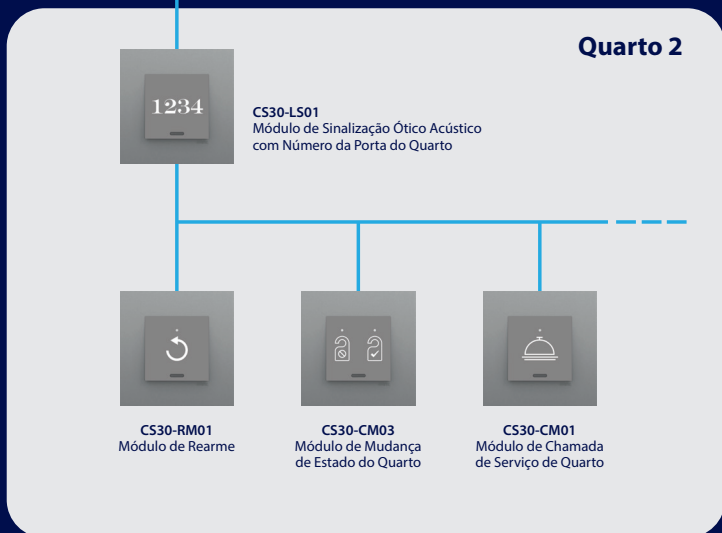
Quarto 2

1234

CS30-LS01
Módulo de Sinalização Ótico Acústico com Número da Porta do Quarto

CS30-RM01
Módulo de Rearme

CS30-CM03
Módulo de Mudança de Estado do Quarto

CS30-CM01
Módulo de Chamada de Serviço de Quarto